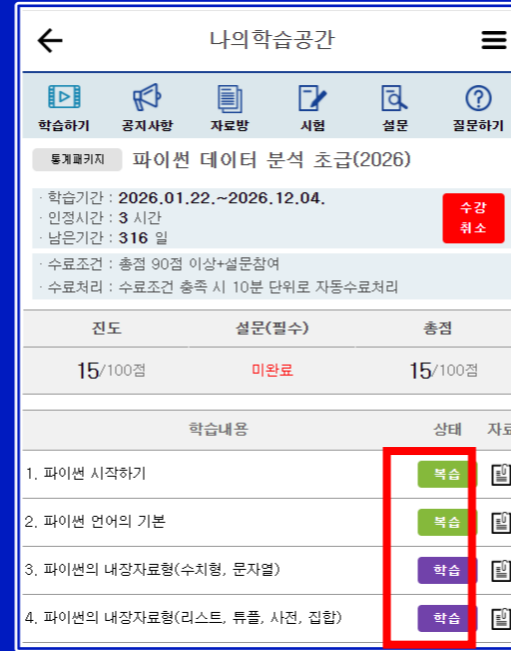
나의학습공간

학습하기 공지사항 자료방 시험 설문 질문하기

통계패키지 파이썬 데이터 분석 초급(2026)

· 학습기간 : 2026.01.22.~2026.12.04.
· 인정시간 : 3 시간
· 남은기간 : 316 일

수강 취소

· 수료조건 : 총점 90점 이상+설문참여
· 수료처리 : 수료조건 충족 시 10분 단위로 자동수료처리

| 진도 | 설문(필수) | 총점 |
|---|---|---|
| 15/100점 | 미완료 | 15/100점 |

| 학습내용 | 상태 | 자료 |
|---|---|---|
| 1. 파이썬 시작하기 | 복습 | |
| 2. 파이썬 언어의 기본 | 복습 | |
| 3. 파이썬의 내장자료형(수치형, 문자열) | 학습 | |
| 4. 파이썬의 내장자료형(리스트, 튜플, 사전, 집합) | 학습 | |